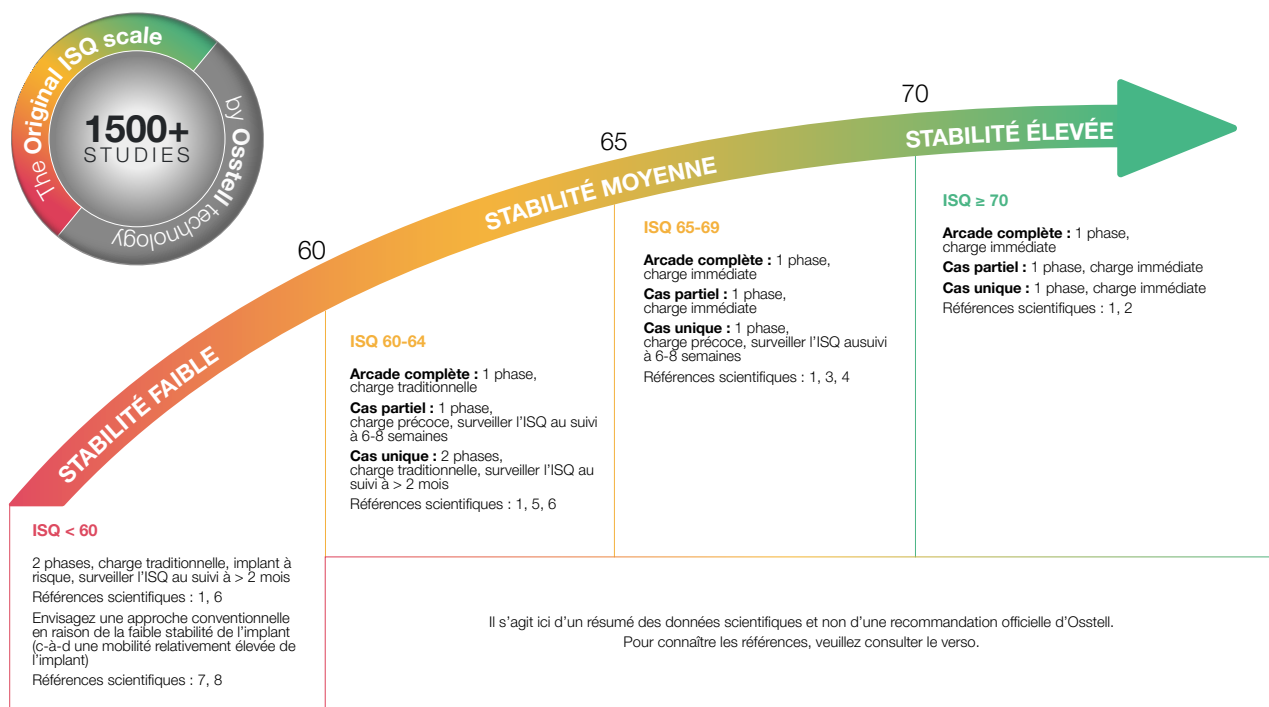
The Original ISQ scale
1500+
STUDIES
by Osstell technology

60
65
70

STABILITÉ FAIBLE
STABILITÉ MOYENNE
STABILITÉ ÉLEVÉE

ISQ < 60

2 phases, charge traditionnelle, implant à risque, surveiller l'ISQ au suivi à > 2 mois

Références scientifiques : 1, 6

Envisagez une approche conventionnelle en raison de la faible stabilité de l'implant (c-à-d une mobilité relativement élevée de l'implant)

Références scientifiques : 7, 8

ISQ 60-64

**Arcade complète :** 1 phase, charge traditionnelle

**Cas partiel :** 1 phase, charge précoce, surveiller l'ISQ au suivi à 6-8 semaines

**Cas unique :** 2 phases, charge traditionnelle, surveiller l'ISQ au suivi à > 2 mois

Références scientifiques : 1, 5, 6

ISQ 65-69

**Arcade complète :** 1 phase, charge immédiate

**Cas partiel :** 1 phase, charge immédiate

**Cas unique :** 1 phase, charge précoce, surveiller l'ISQ ausuivi à 6-8 semaines

Références scientifiques : 1, 3, 4

ISQ ≥ 70

**Arcade complète :** 1 phase, charge immédiate

**Cas partiel :** 1 phase, charge immédiate

**Cas unique :** 1 phase, charge immédiate

Références scientifiques : 1, 2

Il s'agit ici d'un résumé des données scientifiques et non d'une recommandation officielle d'Osstell.
Pour connaître les références, veuillez consulter le verso.